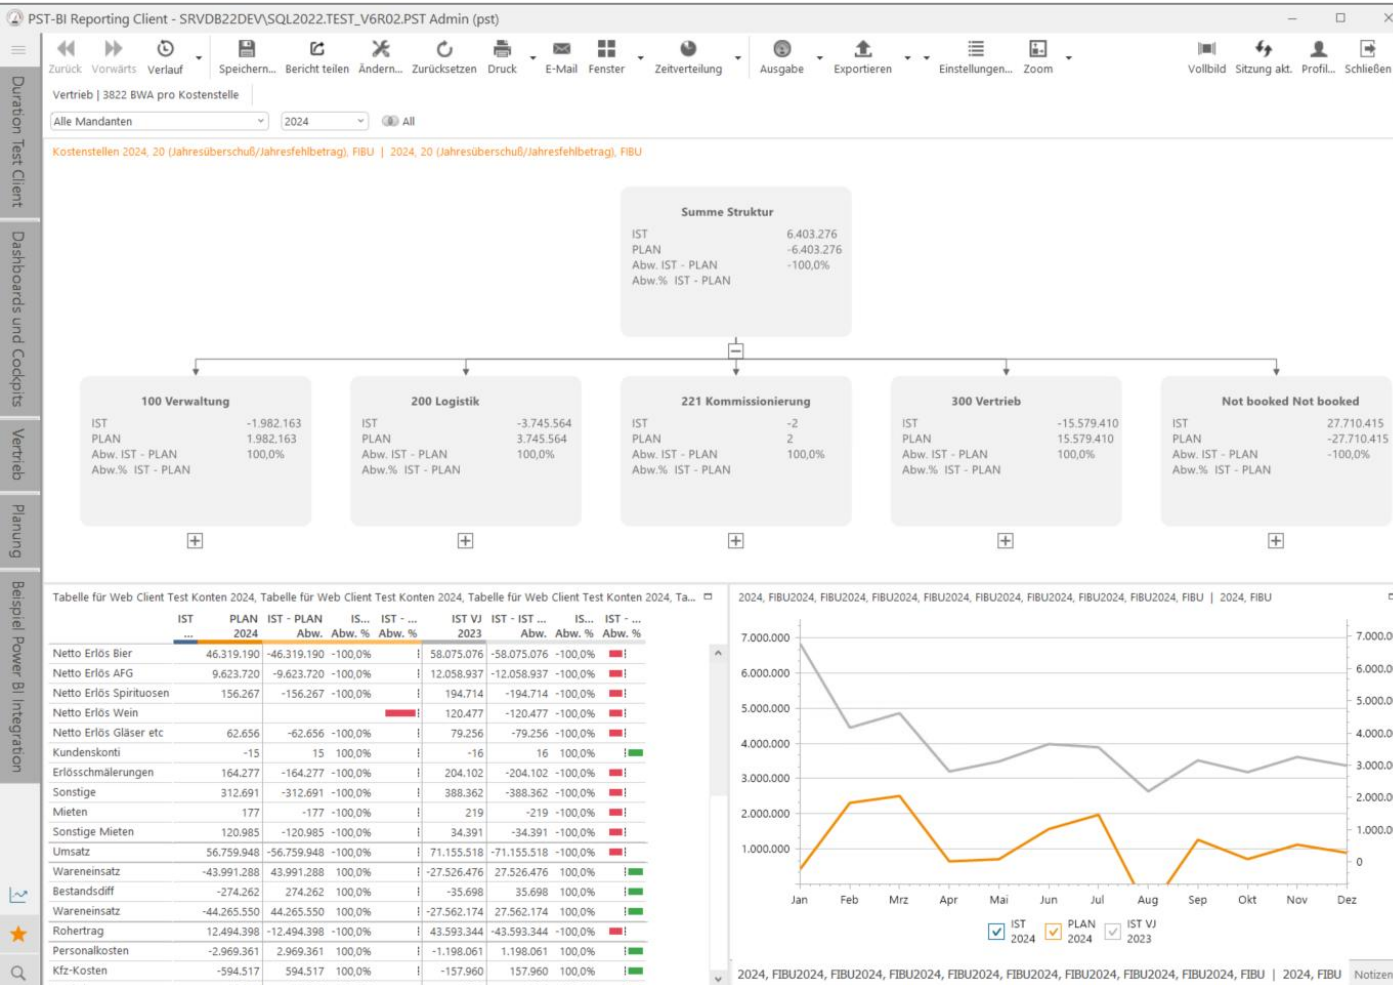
PST-BI Reporting Client - SRVDB22DEV\SQL2022.TEST_V6R02.PST Admin (pst)

Zurück Vorwärts Verlauf Speichern... Bericht teilen Ändern... Zurücksetzen Druck E-Mail Fenster Zeitverteilung Ausgabe Exportieren Einstellungen... Zoom Vollbild Sitzung akt. Profil... Schließen

Duration Test Client
Dashboards und Cockpits
Vertrieb
Planung
Beispiel Power BI Integration

Vertrieb | 3822 BWA pro Kostenstelle

Alle Mandanten 2024 All

Kostenstellen 2024, 20 (Jahresüberschuß/Jahresfehlbetrag), FIBU | 2024, 20 (Jahresüberschuß/Jahresfehlbetrag), FIBU

Summe Struktur
IST 6.403.276
PLAN -6.403.276
Abw. IST - PLAN -100,0%
Abw.% IST - PLAN

100 Verwaltung
IST -1.982.163
PLAN 1.982.163
Abw. IST - PLAN 100,0%
Abw.% IST - PLAN

200 Logistik
IST -3.745.564
PLAN 3.745.564
Abw. IST - PLAN 100,0%
Abw.% IST - PLAN

221 Kommissionierung
IST -2
PLAN 2
Abw. IST - PLAN 100,0%
Abw.% IST - PLAN

300 Vertrieb
IST -15.579.410
PLAN 15.579.410
Abw. IST - PLAN 100,0%
Abw.% IST - PLAN

Not booked Not booked
IST 27.710.415
PLAN -27.710.415
Abw. IST - PLAN -100,0%
Abw.% IST - PLAN

Tabelle für Web Client Test Konten 2024, Tabelle für Web Client Test Konten 2024, Tabelle für Web Client Test Konten 2024, Ta...

| | IST ... | PLAN 2024 | IST - PLAN Abw. | IS... Abw. % | IST - ... Abw. % | IST VJ 2023 | IST - IST ... Abw. | IS... Abw. % | IST - ... Abw. % |
|---|---|---|---|---|---|---|---|---|---|
| Netto Erlös Bier | | 46.319.190 | -46.319.190 | -100,0% | | 58.075.076 | -58.075.076 | -100,0% | |
| Netto Erlös AFG | | 9.623.720 | -9.623.720 | -100,0% | | 12.058.937 | -12.058.937 | -100,0% | |
| Netto Erlös Spirituosen | | 156.267 | -156.267 | -100,0% | | 194.714 | -194.714 | -100,0% | |
| Netto Erlös Wein | | | | | | 120.477 | -120.477 | -100,0% | |
| Netto Erlös Gläser etc | | 62.656 | -62.656 | -100,0% | | 79.256 | -79.256 | -100,0% | |
| Kundenskonti | | -15 | 15 | 100,0% | | -16 | 16 | 100,0% | |
| Erlösschmälerungen | | 164.277 | -164.277 | -100,0% | | 204.102 | -204.102 | -100,0% | |
| Sonstige | | 312.691 | -312.691 | -100,0% | | 388.362 | -388.362 | -100,0% | |
| Mieten | | 177 | -177 | -100,0% | | 219 | -219 | -100,0% | |
| Sonstige Mieten | | 120.985 | -120.985 | -100,0% | | 34.391 | -34.391 | -100,0% | |
| Umsatz | | 56.759.948 | -56.759.948 | -100,0% | | 71.155.518 | -71.155.518 | -100,0% | |
| Wareneinsatz | | -43.991.288 | 43.991.288 | 100,0% | | -27.526.476 | 27.526.476 | 100,0% | |
| Bestandsdiff | | -274.262 | 274.262 | 100,0% | | -35.698 | 35.698 | 100,0% | |
| Wareneinsatz | | -44.265.550 | 44.265.550 | 100,0% | | -27.562.174 | 27.562.174 | 100,0% | |
| Rohertrag | | 12.494.398 | -12.494.398 | -100,0% | | 43.593.344 | -43.593.344 | -100,0% | |
| Personalkosten | | -2.969.361 | 2.969.361 | 100,0% | | -1.198.061 | 1.198.061 | 100,0% | |
| Kfz-Kosten | | -594.517 | 594.517 | 100,0% | | -157.960 | 157.960 | 100,0% | |

2024, FIBU2024, FIBU2024, FIBU2024, FIBU2024, FIBU2024, FIBU2024, FIBU2024, FIBU2024, FIBU | 2024, FIBU

7.000.000 6.000.000 5.000.000 4.000.000 3.000.000 2.000.000 1.000.000
7.000.0 6.000.0 5.000.0 4.000.0 3.000.0 2.000.0 1.000.0 0
Jan Feb Mrz Apr Mai Jun Jul Aug Sep Okt Nov Dez
IST 2024 PLAN 2024 IST VJ 2023

2024, FIBU2024, FIBU2024, FIBU2024, FIBU2024, FIBU2024, FIBU2024, FIBU2024, FIBU2024, FIBU | 2024, FIBU Notizen